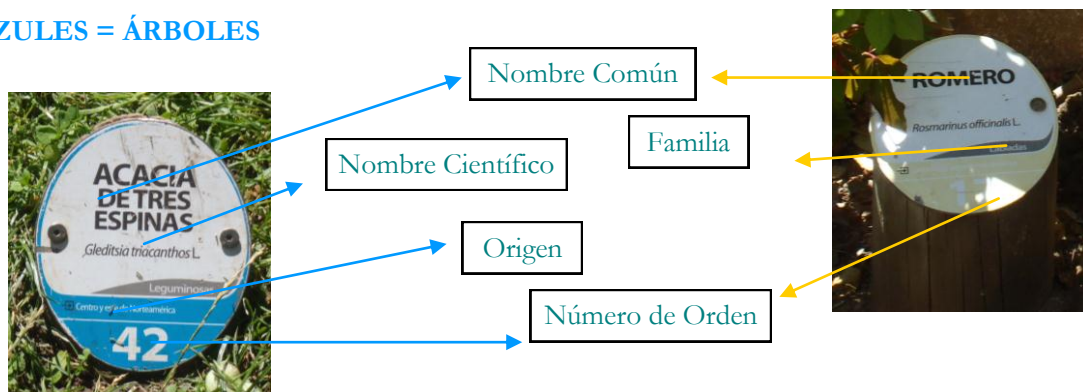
ZULES = ÁRBOLES

Nombre Común

Nombre Científico

Familia

Origen

Número de Orden

ACACIA DE TRES ESPINAS
Gleditsia triacanthos L.
Leguminosas
Centro y este de Norteamérica
42

ROMERO
Rosmarinus officinalis L.
Labiadas